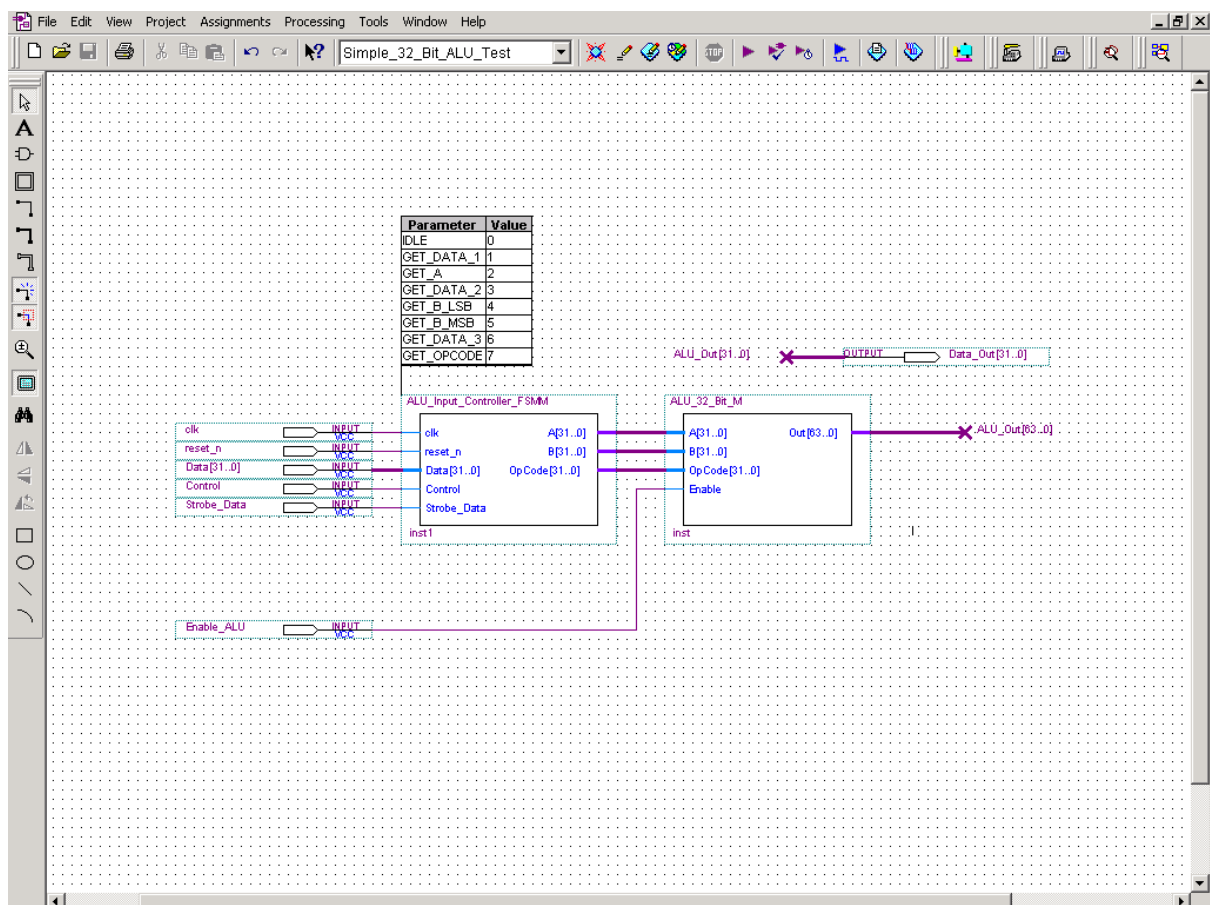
File Edit View Project Assignments Processing Tools Window Help

Simple_32_Bit_ALU_Test

| Parameter | Value |
|---|---|
| IDLE | 0 |
| GET_DATA_1 | 1 |
| GET_A | 2 |
| GET_DATA_2 | 3 |
| GET_B_LSB | 4 |
| GET_B_MSB | 5 |
| GET_DATA_3 | 6 |
| GET_OPCODE | 7 |

ALU_Out[31..0]
OUTPUT
Data_Out[31..0]

ALU_Input_Controller_FSMM
clk
reset_n
Data[31..0]
Control
Strobe_Data
A[31..0]
B[31..0]
OpCode[31..0]
inst1

ALU_32_Bit_M
A[31..0]
B[31..0]
OpCode[31..0]
Enable
Out[63..0]
inst

ALU_Out[63..0]

clk
INPUT
VCC
reset_n
INPUT
VCC
Data[31..0]
INPUT
VCC
Control
INPUT
VCC
Strobe_Data
INPUT
VCC

Enable_ALU
INPUT
VCC